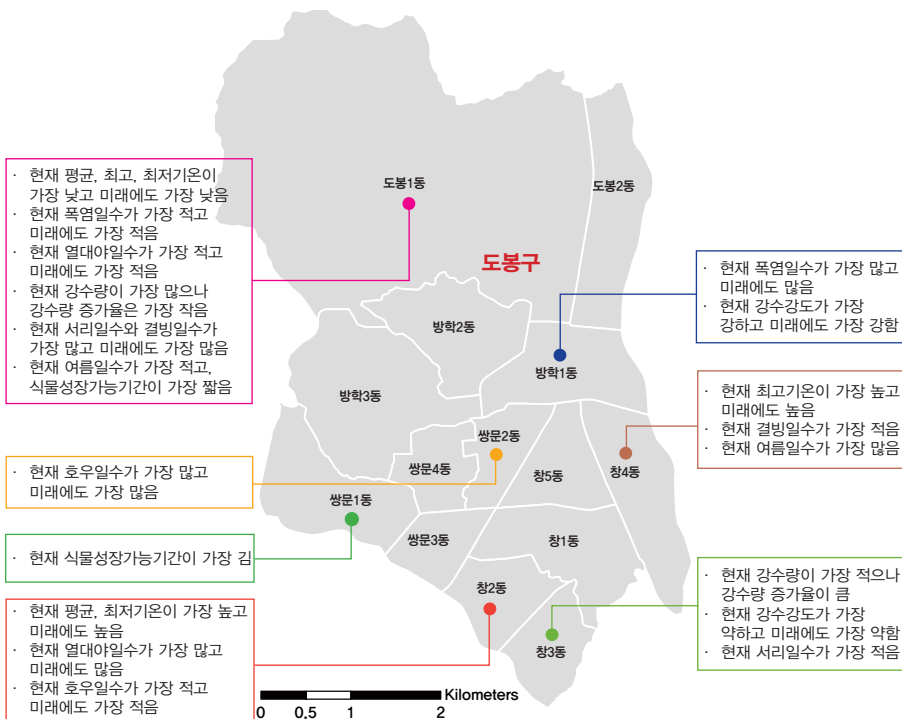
· 현재 평균, 최고, 최저기온이 가장 낮고 미래에도 가장 낮음
· 현재 폭염일수가 가장 적고 미래에도 가장 적음
· 현재 열대야일수가 가장 적고 미래에도 가장 적음
· 현재 강수량이 가장 많으나 강수량 증가율은 가장 작음
· 현재 서리일수와 결빙일수가 가장 많고 미래에도 가장 많음
· 현재 여름일수가 가장 적고, 식물성장가능기간이 가장 짧음

도봉1동
도봉2동
도봉구
방학2동
방학1동
방학3동
쌍문2동
쌍문4동
창5동
창4동
쌍문1동
쌍문3동
창1동
창2동
창3동

· 현재 폭염일수가 가장 많고 미래에도 많음
· 현재 강수강도가 가장 강하고 미래에도 가장 강함

· 현재 최고기온이 가장 높고 미래에도 높음
· 현재 결빙일수가 가장 적음
· 현재 여름일수가 가장 많음

· 현재 호우일수가 가장 많고 미래에도 가장 많음

· 현재 식물성장가능기간이 가장 김

· 현재 평균, 최저기온이 가장 높고 미래에도 높음
· 현재 열대야일수가 가장 많고 미래에도 많음
· 현재 호우일수가 가장 적고 미래에도 가장 적음

· 현재 강수량이 가장 적으나 강수량 증가율이 큼
· 현재 강수강도가 가장 약하고 미래에도 가장 약함
· 현재 서리일수가 가장 적음

Kilometers
0 0.5 1 2